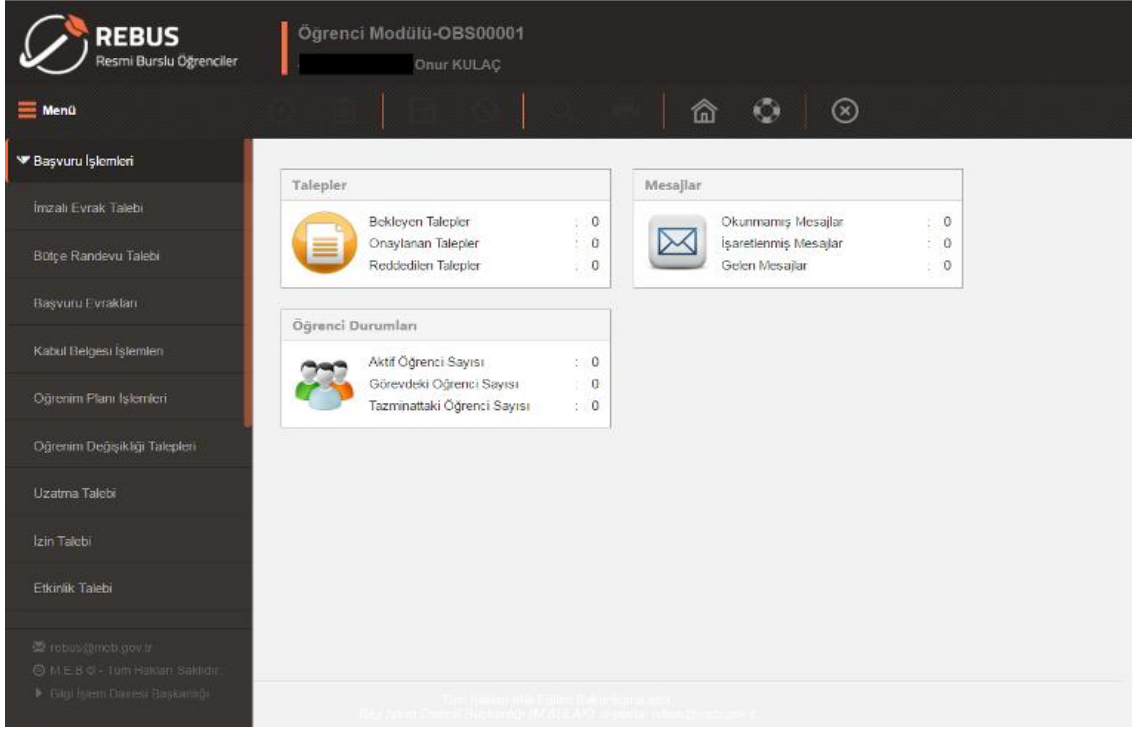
REBUS
Resmi Burslu Öğrenciler

Öğrenci Modülü-OBS00001
Onur KULAÇ

Menü

Başvuru İşlemleri
İmzalı Evrak Talebi
Bütçe Randevu Talebi
Başvuru Evrakları
Kabul Belgesi İşlemleri
Öğrenim Planı İşlemleri
Öğrenim Değişikliği Talepleri
Uzatma Talebi
İzin Talebi
Etkinlik Talebi

rebus@meb.gov.tr
© M.E.B © - Tüm Hakları Saklıdır.
Bilgi İşlem Dairesi Başkanlığı

Talepler
Bekleyen Talepler : 0
Onaylanan Talepler : 0
Reddedilen Talepler : 0

Mesajlar
Okunmamış Mesajlar : 0
İşaretlenmiş Mesajlar : 0
Gelen Mesajlar : 0

Öğrenci Durumları
Aktif Öğrenci Sayısı : 0
Görevdeki Öğrenci Sayısı : 0
Tazminattaki Öğrenci Sayısı : 0

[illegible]
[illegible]